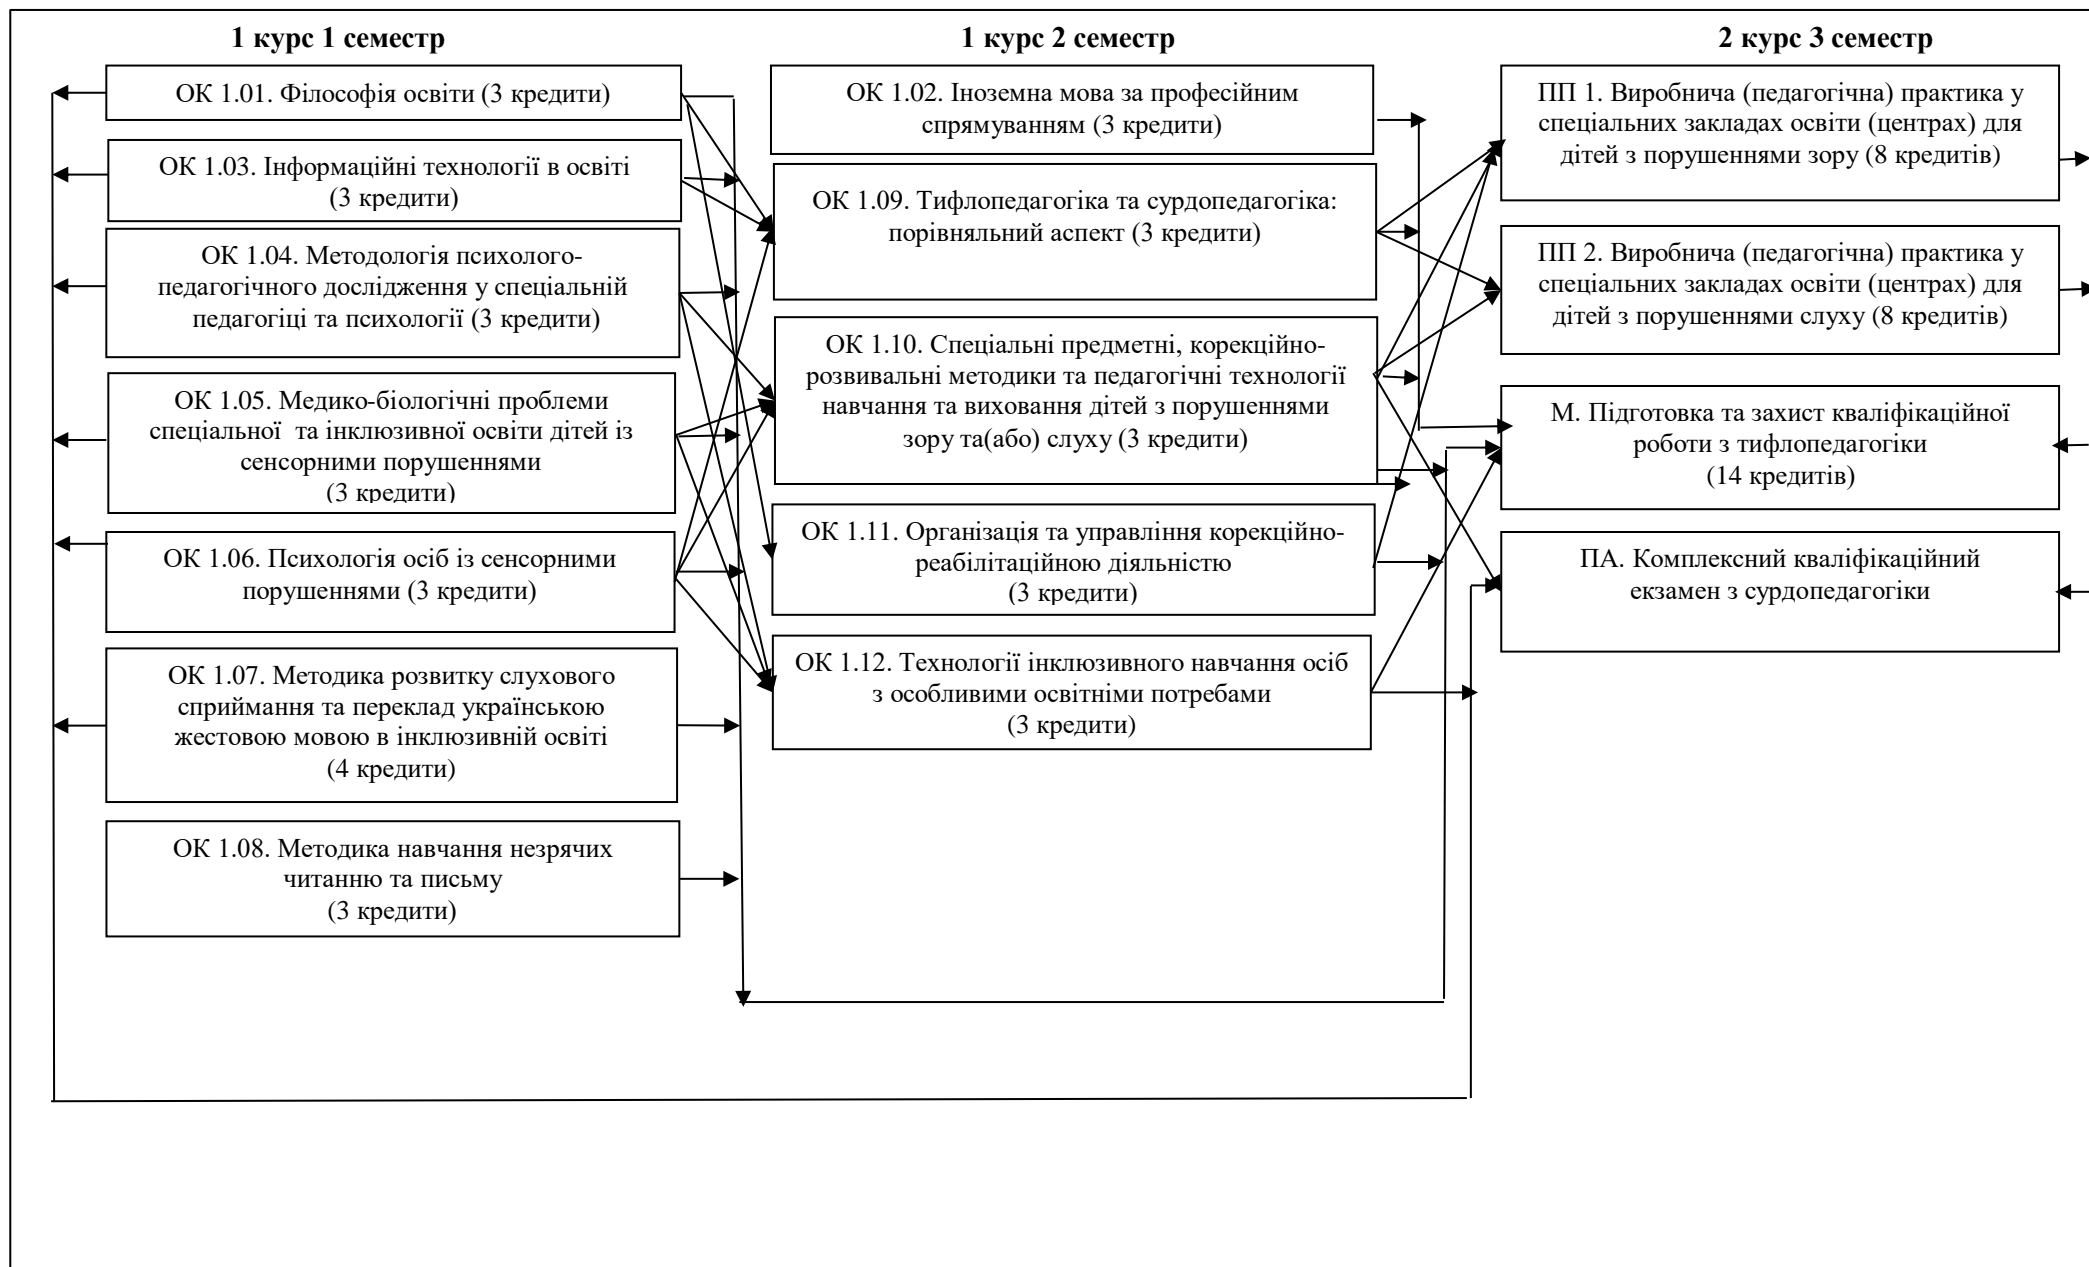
1 курс 1 семестр

ОК 1.01. Філософія освіти (3 кредити)

ОК 1.03. Інформаційні технології в освіті (3 кредити)

ОК 1.04. Методологія психолого-педагогічного дослідження у спеціальній педагогіці та психології (3 кредити)

ОК 1.05. Медико-біологічні проблеми спеціальної та інклюзивної освіти дітей із сенсорними порушеннями (3 кредити)

ОК 1.06. Психологія осіб із сенсорними порушеннями (3 кредити)

ОК 1.07. Методика розвитку слухового сприймання та переклад українською жестовою мовою в інклюзивній освіті (4 кредити)

ОК 1.08. Методика навчання незрячих читанню та письму (3 кредити)

1 курс 2 семестр

ОК 1.02. Іноземна мова за професійним спрямуванням (3 кредити)

ОК 1.09. Тифлопедагогіка та сурдопедагогіка: порівняльний аспект (3 кредити)

ОК 1.10. Спеціальні предметні, корекційно-розвивальні методики та педагогічні технології навчання та виховання дітей з порушеннями зору та(або) слуху (3 кредити)

ОК 1.11. Організація та управління корекційно-реабілітаційною діяльністю (3 кредити)

ОК 1.12. Технології інклюзивного навчання осіб з особливими освітніми потребами (3 кредити)

2 курс 3 семестр

ПП 1. Виробнича (педагогічна) практика у спеціальних закладах освіти (центрах) для дітей з порушеннями зору (8 кредитів)

ПП 2. Виробнича (педагогічна) практика у спеціальних закладах освіти (центрах) для дітей з порушеннями слуху (8 кредитів)

М. Підготовка та захист кваліфікаційної роботи з тифлопедагогіки (14 кредитів)

ПА. Комплексний кваліфікаційний екзамен з сурдопедагогіки